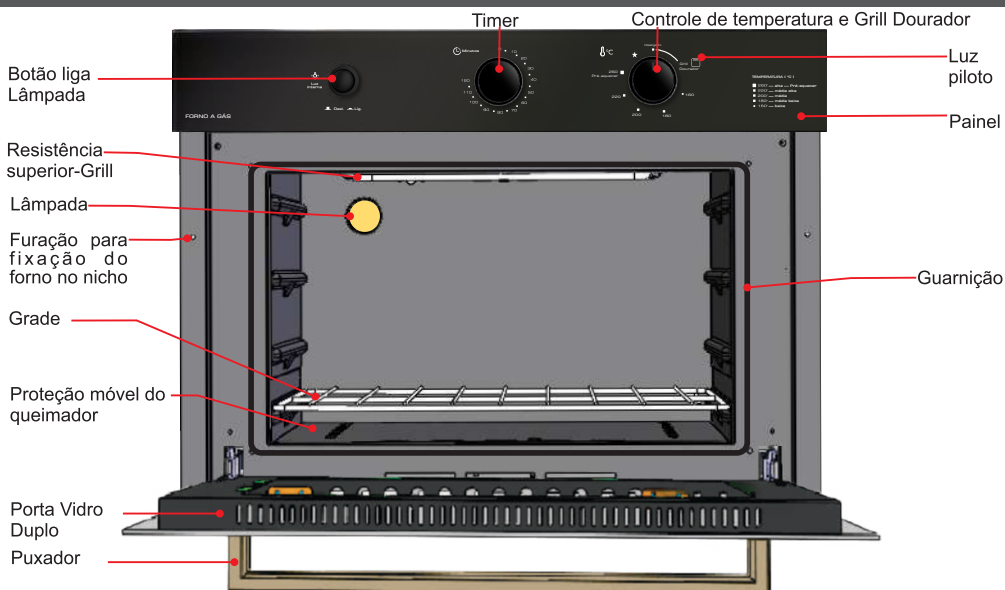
Timer

Controle de temperatura e Grill Dourador

Botão liga Lâmpada

Luz interna

Desl. Lig.

FORNO A GÁS

Minutos

Luz piloto

Painel

Resistência superior-Grill

Lâmpada

Furação para fixação do forno no nicho

Guarnição

Grade

Proteção móvel do queimador

Porta Vidro Duplo

Puxador